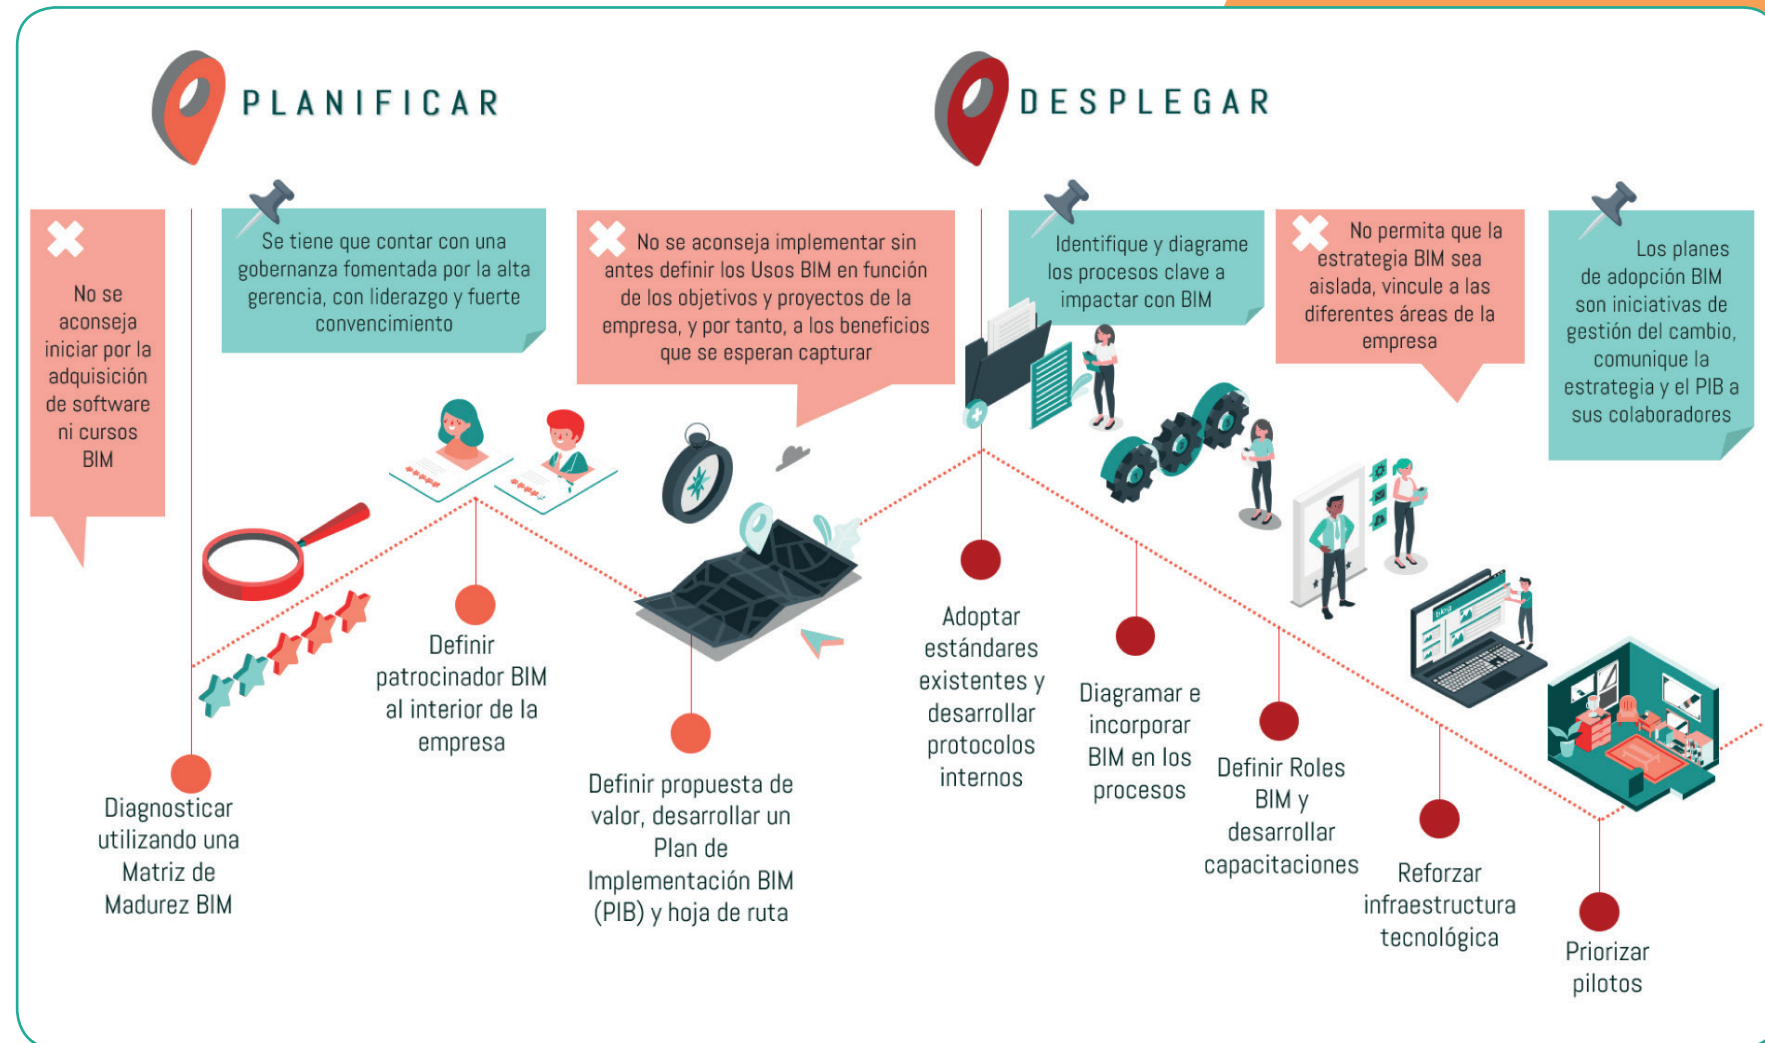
PLANIFICAR

DESPLEGAR

No se aconseja iniciar por la adquisición de software ni cursos BIM

Se tiene que contar con una gobernanza fomentada por la alta gerencia, con liderazgo y fuerte convencimiento

No se aconseja implementar sin antes definir los Usos BIM en función de los objetivos y proyectos de la empresa, y por tanto, a los beneficios que se esperan capturar

Identifique y diagrame los procesos clave a impactar con BIM

No permita que la estrategia BIM sea aislada, vincule a las diferentes áreas de la empresa

Los planes de adopción BIM son iniciativas de gestión del cambio, comunique la estrategia y el PIB a sus colaboradores

Definir patrocinador BIM al interior de la empresa

Diagnosticar utilizando una Matriz de Madurez BIM

Definir propuesta de valor, desarrollar un Plan de Implementación BIM (PIB) y hoja de ruta

Adoptar estándares existentes y desarrollar protocolos internos

Diagramar e incorporar BIM en los procesos

Definir Roles BIM y desarrollar capacitaciones

Reforzar infraestructura tecnológica

Priorizar pilotos